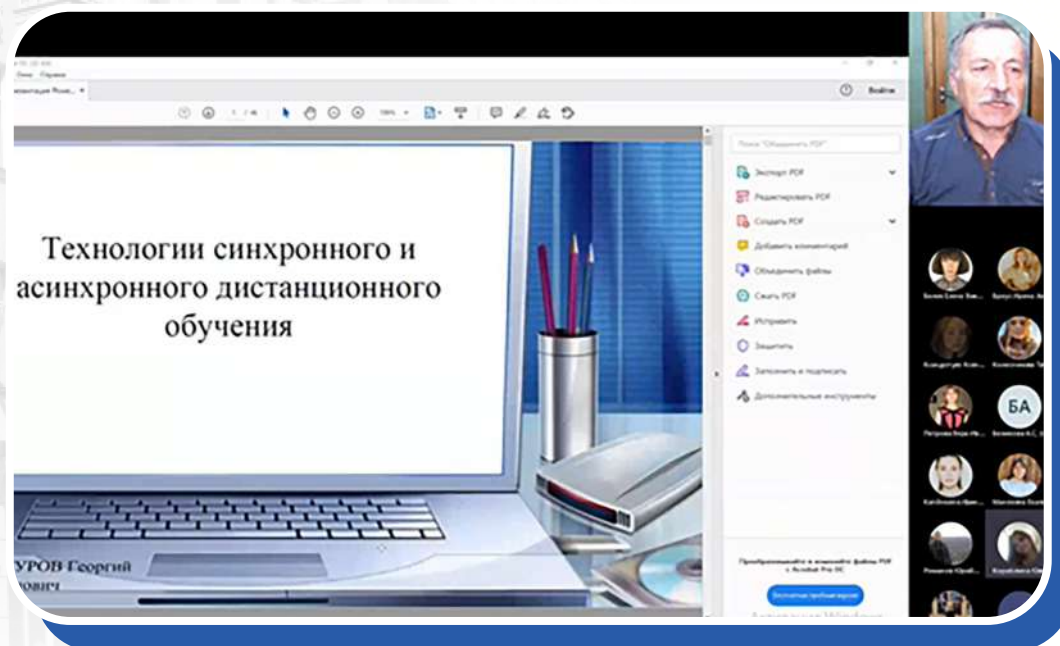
Технологии синхронного и асинхронного дистанционного обучения

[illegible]УРОВ Георгий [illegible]ович

Войти

Поиск "Объединить PDF"

Экспорт PDF

Редактировать PDF

Создать PDF

Добавить комментарий

Объединить файлы

Сжать PDF

Исправить

Защитить

Заполнить и подписать

Дополнительные инструменты

Бесплатная пробная версия

БА